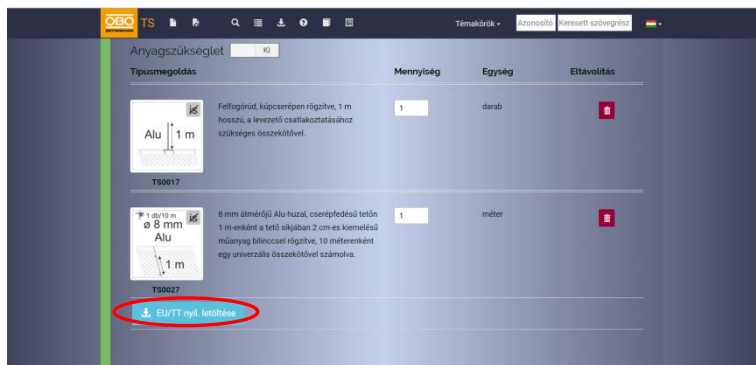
OBO TS

Témakörök ▾ Azonosító Keresett szövegrész

Anyagszükséglet Ki

| Típusmegoldás | | Mennyiség | Egység | Eltávolítás |
|---|---|---|---|---|
| Alu 1 m TS0017 | Felfogórúd, kúpcserépen rögzítve, 1 m hosszú, a levezető csatlakoztatásához szükséges összekötővel. | 1 | darab | |
| 1 db/10 m ø 8 mm Alu 1 m TS0027 | 8 mm átmérőjű Alu-huzal, cserépfedésű tetőn 1 m-enként a tető síkjában 2 cm-es kiemelésű műanyag bilinccsel rögzítve, 10 méterenként egy univerzális összekötővel számolva. | 1 | méter | |

EU/TT nyil. letöltése